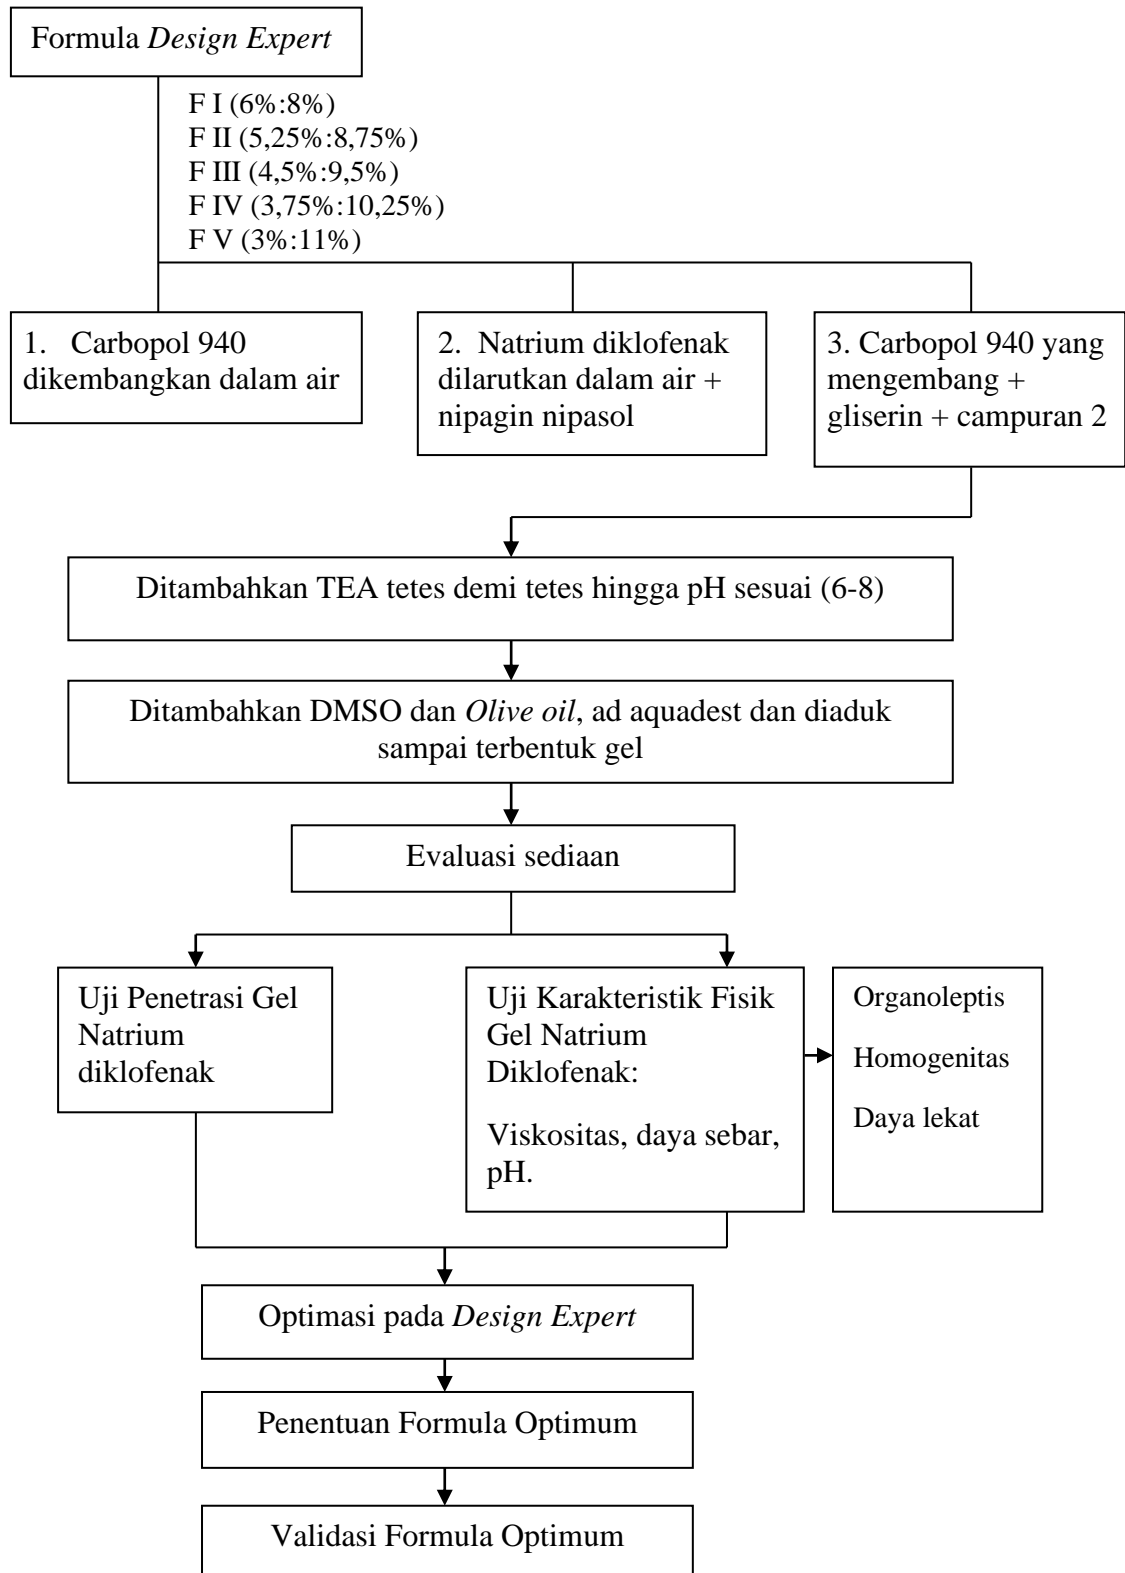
Formula Design Expert

F I (6%:8%)
F II (5,25%:8,75%)
F III (4,5%:9,5%)
F IV (3,75%:10,25%)
F V (3%:11%)

1. Carbopol 940 dikembangkan dalam air

2. Natrium diklofenak dilarutkan dalam air + nipagin nipasol

3. Carbopol 940 yang mengembang + gliserin + campuran 2

Ditambahkan TEA tetes demi tetes hingga pH sesuai (6-8)

Ditambahkan DMSO dan Olive oil, ad aquadest dan diaduk sampai terbentuk gel

Evaluasi sediaan

Uji Penetrasi Gel Natrium diklofenak

Uji Karakteristik Fisik Gel Natrium Diklofenak:

Viskositas, daya sebar, pH.

Organoleptis

Homogenitas

Daya lekat

Optimasi pada Design Expert

Penentuan Formula Optimum

Validasi Formula Optimum